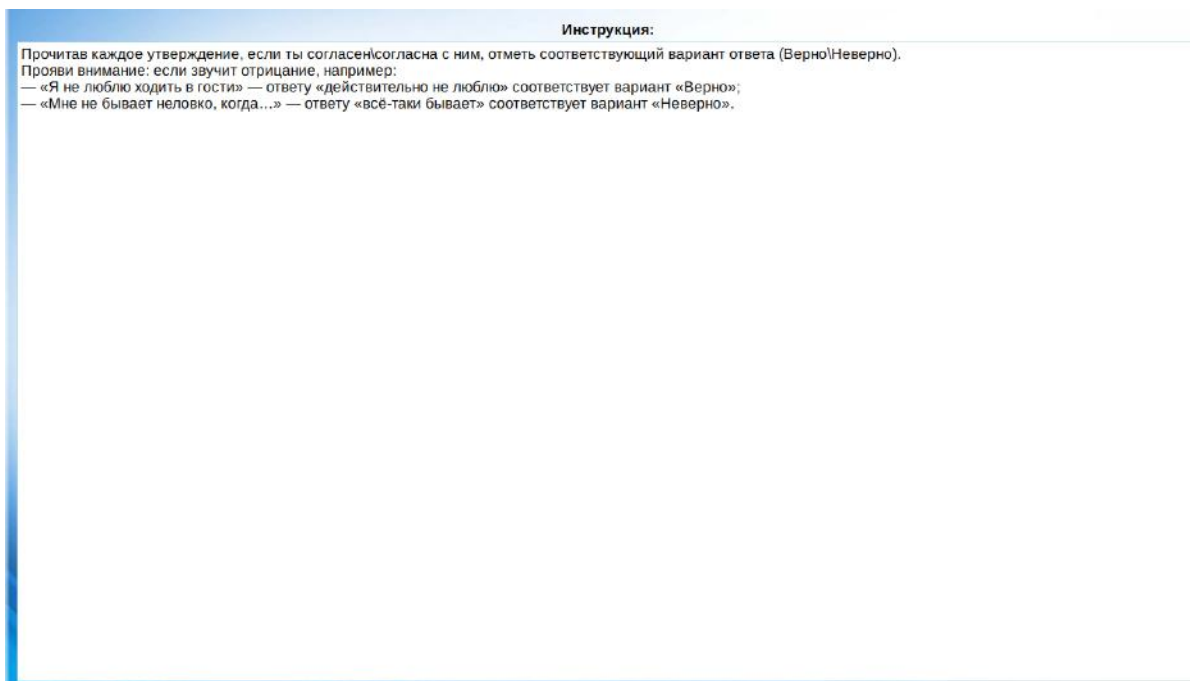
Инструкция:

Прочитав каждое утверждение, если ты согласен\согласна с ним, отметь соответствующий вариант ответа (Верно\Неверно).
Прояви внимание: если звучит отрицание, например:
— «Я не люблю ходить в гости» — ответу «действительно не люблю» соответствует вариант «Верно»;
— «Мне не бывает неловко, когда...» — ответу «всё-таки бывает» соответствует вариант «Неверно».